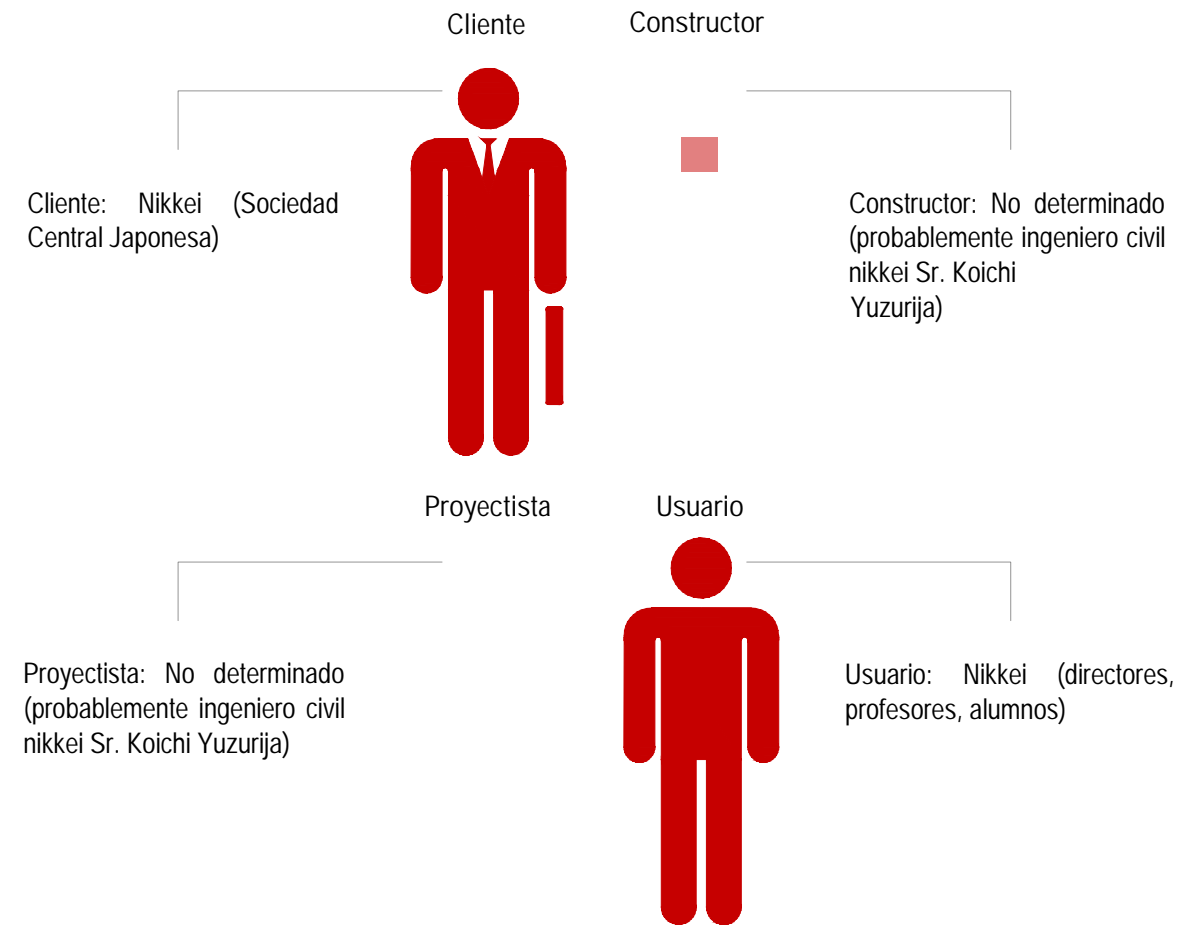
Cliente

Constructor

Cliente: Nikkei (Sociedad Central Japonesa)

Constructor: No determinado (probablemente ingeniero civil nikkei Sr. Koichi Yuzurija)

Proyectista

Usuario

Proyectista: No determinado (probablemente ingeniero civil nikkei Sr. Koichi Yuzurija)

Usuario: Nikkei (directores, profesores, alumnos)